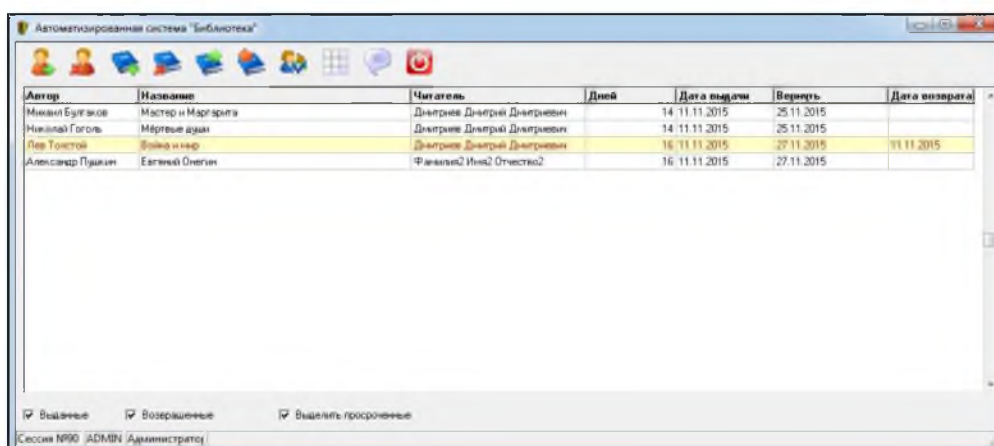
Автоматизированная система "Библиотека"

| Автор | Название | Читатель | Дней | Дата выдачи | Вернуть | Дата возврата |
|---|---|---|---|---|---|---|
| Михаил Булгаков | Мастер и Маргарита | Дмитриев Дмитрий Дмитриевич | 14 | 11.11.2015 | 25.11.2015 | |
| Николай Гоголь | Мёртвые души | Дмитриев Дмитрий Дмитриевич | 14 | 11.11.2015 | 25.11.2015 | |
| Лев Толстой | Война и мир | Дмитриев Дмитрий Дмитриевич | 16 | 11.11.2015 | 27.11.2015 | 11.11.2015 |
| Александр Пушкин | Евгений Онегин | Фамилия2 Имя2 Отчество2 | 16 | 11.11.2015 | 27.11.2015 | |

Выданные Возвращенные Выделить просроченные

Сессия №90 ADMIN Администратор